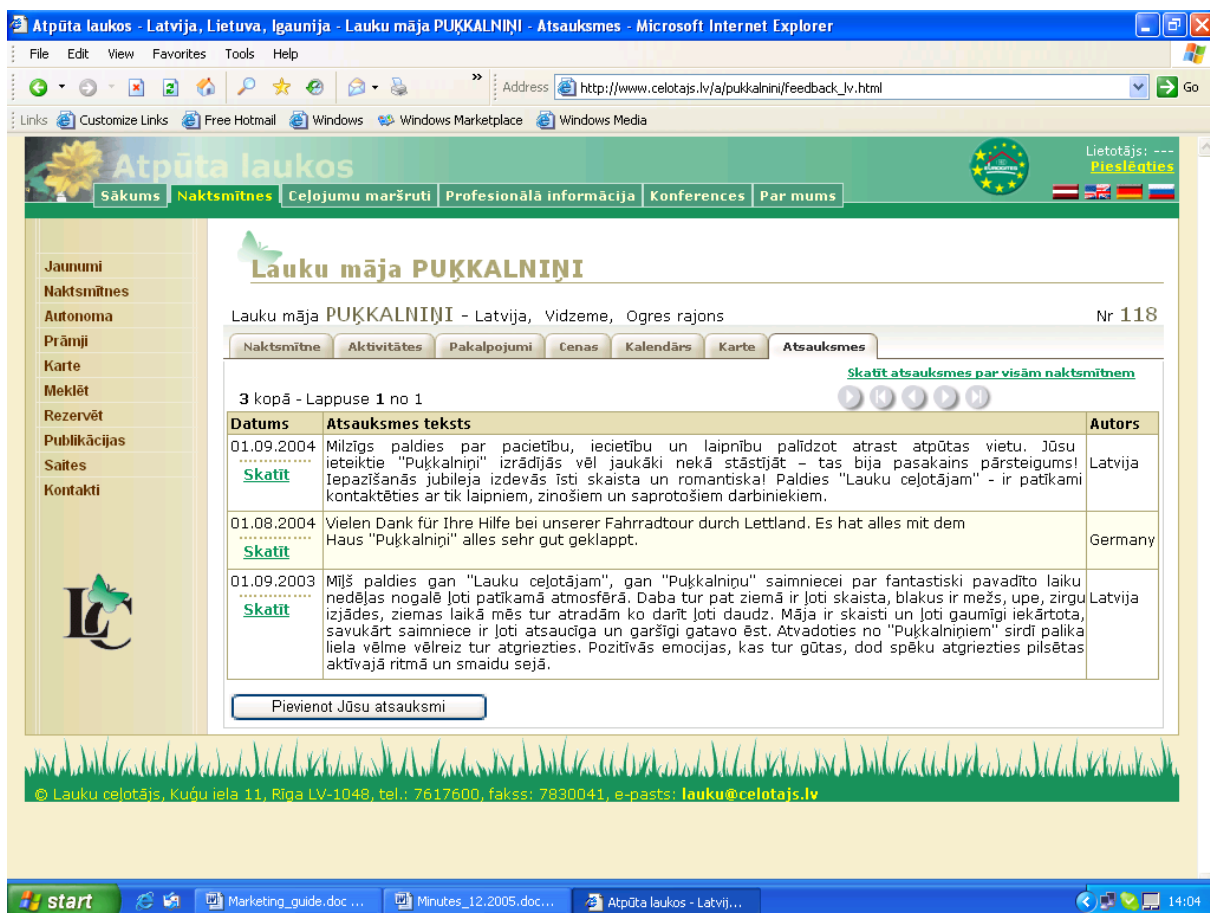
Atpūta laukos - Latvija, Lietuva, Igaunija - Lauku māja PUĶKALNIŅI - Atsauksmes - Microsoft Internet Explorer

File Edit View Favorites Tools Help

Address http://www.celotajs.lv/a/pukkalnini/feedback_lv.html Go

Links Customize Links Free Hotmail Windows Windows Marketplace Windows Media

Atpūta laukos

Lietotājs: ---
Pieslēgties

Sākums | Naktsmītnes | Ceļojumu maršruti | Profesionālā informācija | Konferences | Par mums

Jaunumi
Naktsmītnes
Autonoma
Prāmji
Karte
Meklēt
Rezervēt
Publikācijas
Saites
Kontakti

LC

Lauku māja PUĶKALNIŅI

Lauku māja PUĶKALNIŅI - Latvija, Vidzeme, Ogres rajons

Nr 118

Naktsmītne | Aktivitātes | Pakalpojumi | Cenas | Kalendārs | Karte | Atsauksmes

Skatīt atsauksmes par visām naktsmītnem

3 kopā - Lappuse 1 no 1

| Datums | Atsauksmes teksts | Autors |
|---|---|---|
| 01.09.2004 Skatīt | Milzīgs paldies par pacietību, iecietību un laipnību palīdzot atrast atpūtas vietu. Jūsu ieteiktie "Puķkalniņi" izrādījās vēl jaukāki nekā stāstījāt – tas bija pasakains pārsteigums! Iepazīšanās jubileja izdevās īsti skaista un romantiska! Paldies "Lauku ceļotājam" - ir patīkami kontaktēties ar tik laipniem, zinošiem un saprotošiem darbiniekiem. | Latvija |
| 01.08.2004 Skatīt | Vielen Dank für Ihre Hilfe bei unserer Fahrradtour durch Lettland. Es hat alles mit dem Haus "Puķkalniņi" alles sehr gut geklappt. | Germany |
| 01.09.2003 Skatīt | Mīļš paldies gan "Lauku ceļotājam", gan "Puķkalniņu" saimniecei par fantastiski pavadīto laiku nedēļas nogalē ļoti patīkamā atmosfērā. Daba tur pat ziemā ir ļoti skaista, blakus ir mežs, upe, zirgu izjādes, ziemas laikā mēs tur atradām ko darīt ļoti daudz. Māja ir skaisti un ļoti gaumīgi iekārtota, savukārt saimniece ir ļoti atsaucīga un garšīgi gatavo ēst. Atvadoties no "Puķkalniņiem" sirdī palika liela vēlme vēlreiz tur atgriezties. Pozitīvās emocijas, kas tur gūtas, dod spēku atgriezties pilsētas aktīvajā ritmā un smaidu sejā. | Latvija |

Pievienot Jūsu atsauksmi

© Lauku ceļotājs, Kuģu iela 11, Rīga LV-1048, tel.: 7617600, fakss: 7830041, e-pasts: lauku@celotajs.lv

start | Marketing_guide.doc ... | Minutes_12.2005.doc... | Atpūta laukos - Latvij... | 14:04